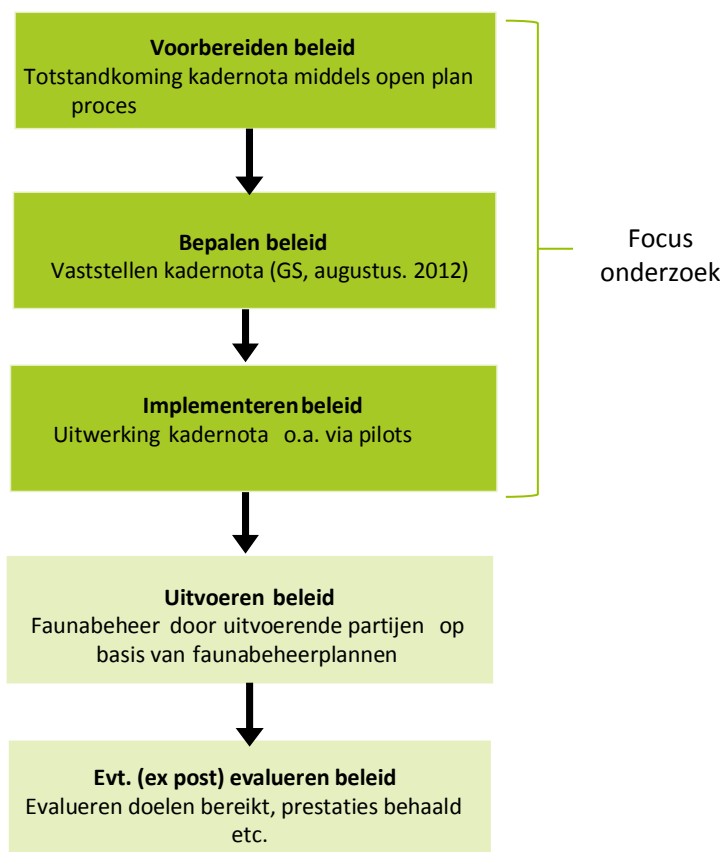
**Voorbereiden beleid**
Totstandkoming kadernota middels open plan proces

**Bepalen beleid**
Vaststellen kadernota (GS, augustus. 2012)

**Implementeren beleid**
Uitwerking kadernota o.a. via pilots

Focus onderzoek

**Uitvoeren beleid**
Faunabeheer door uitvoerende partijen op basis van faunabeheerplannen

**Evt. (ex post) evalueren beleid**
Evalueren doelen bereikt, prestaties behaald etc.